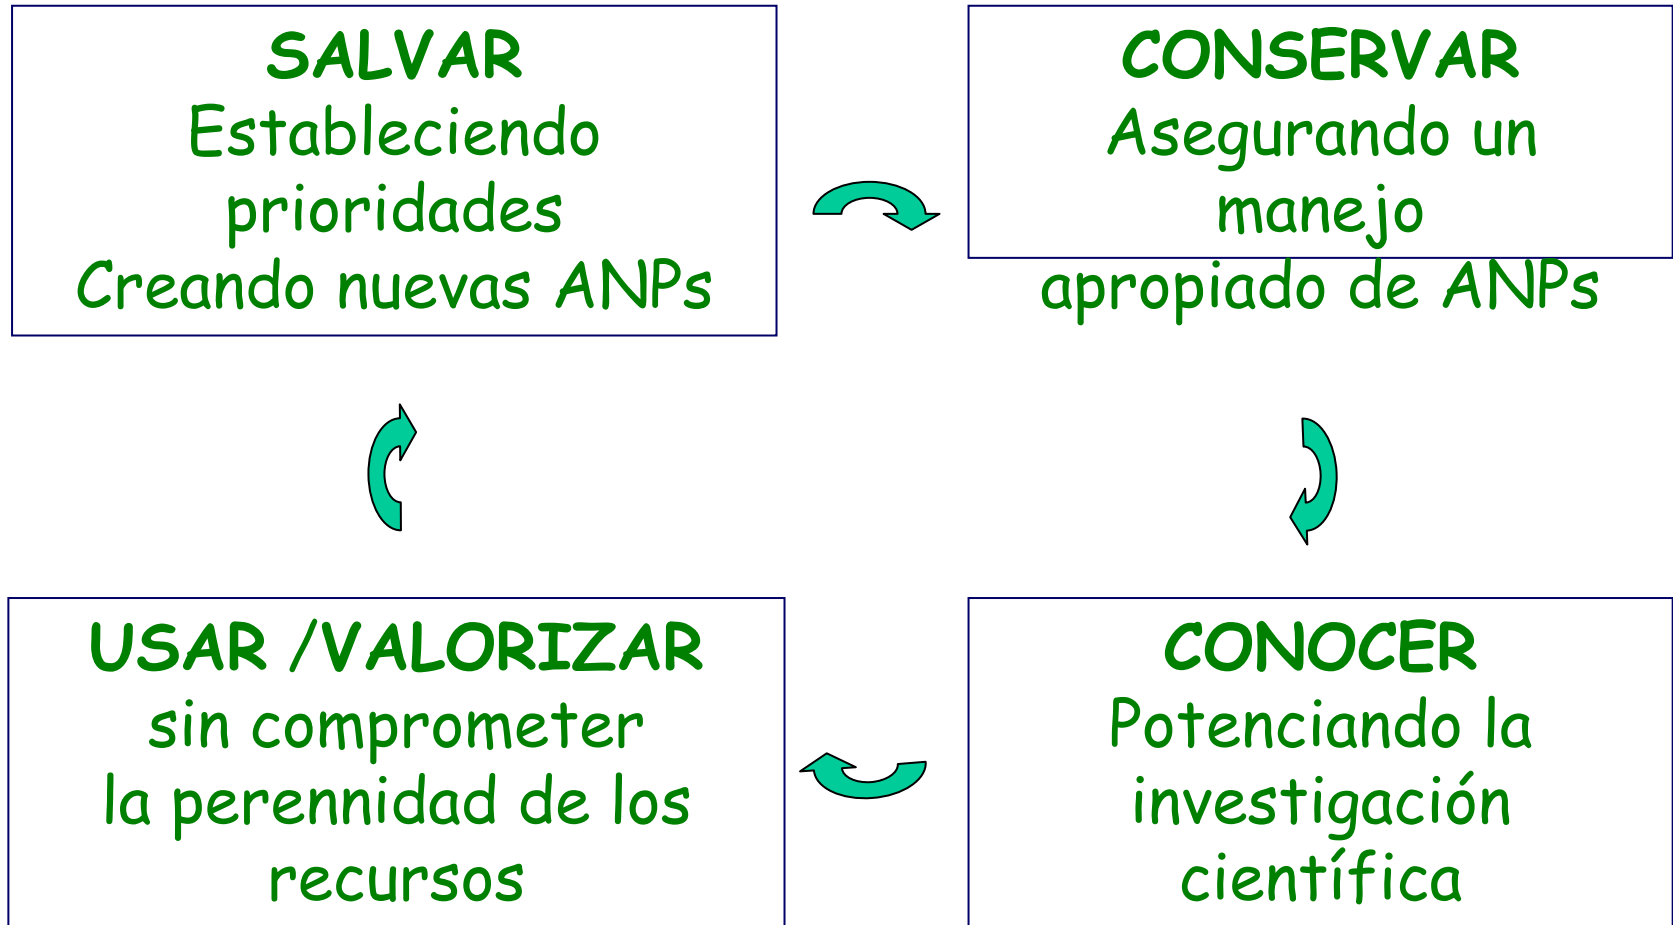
SALVAR
Estableciendo prioridades
Creando nuevas ANPs

CONSERVAR
Asegurando un manejo apropiado de ANPs

USAR /VALORIZAR
sin comprometer la perennidad de los recursos

CONOCER
Potenciando la investigación científica